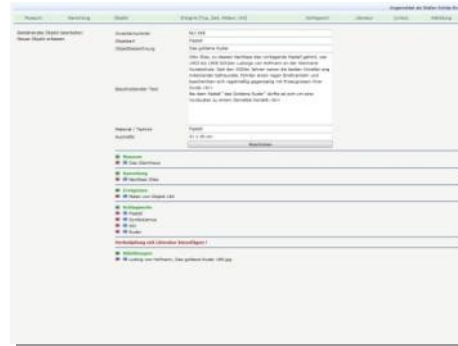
Angemeldet als: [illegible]

Museum | Sammlung | Objekt | Ereignis (Typ, Zeit, Akteur, Ort) | Schlagwort | Literatur | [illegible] | Abbildung

Generelles Objekt bearbeiten
Neues Objekt erfassen

| | |
|---|---|
| Inventarnummer | NU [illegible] |
| Objektart | Pastell |
| Objektbezeichnung | Das goldene Ruder |
| Beschreibender Text | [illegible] |
| Material / Technik | Pastell |
| Ausmaße | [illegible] |

Abschicken

Museum
Das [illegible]

Sammlung
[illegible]

Ereignisse
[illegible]

Schlagworte
Pastell
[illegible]
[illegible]
Ruder

Verknüpfung mit Literatur hinzufügen !

Abbildungen
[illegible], Das goldene Ruder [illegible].jpg